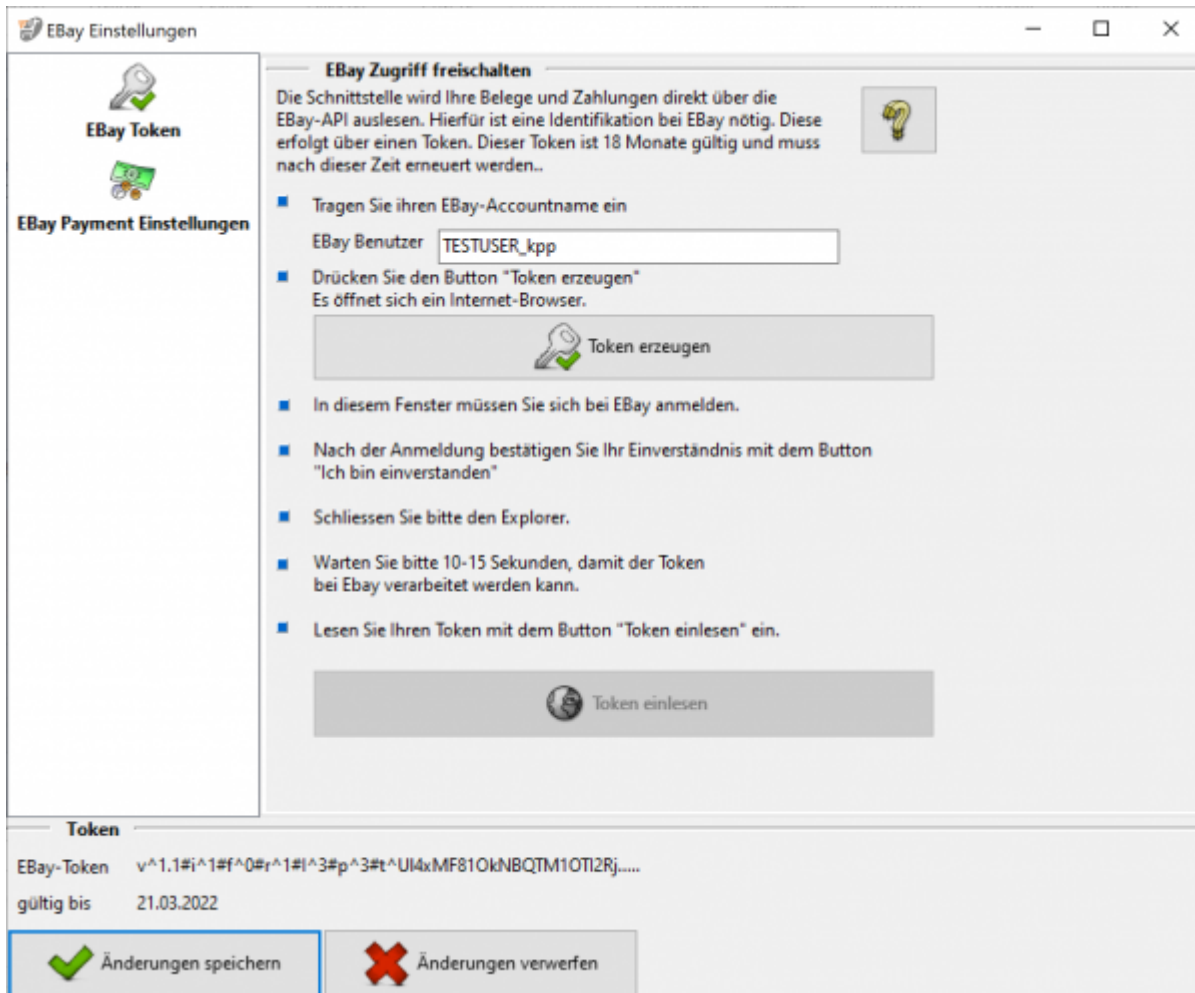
EBay Einstellungen

EBay Token

EBay Payment Einstellungen

EBay Zugriff freischalten

Die Schnittstelle wird Ihre Belege und Zahlungen direkt über die EBay-API auslesen. Hierfür ist eine Identifikation bei EBay nötig. Diese erfolgt über einen Token. Dieser Token ist 18 Monate gültig und muss nach dieser Zeit erneuert werden..

Tragen Sie ihren EBay-Accountname ein

EBay Benutzer TESTUSER_kpp

Drücken Sie den Button "Token erzeugen"
Es öffnet sich ein Internet-Browser.

Token erzeugen

In diesem Fenster müssen Sie sich bei EBay anmelden.

Nach der Anmeldung bestätigen Sie Ihr Einverständnis mit dem Button "Ich bin einverstanden"

Schliessen Sie bitte den Explorer.

Warten Sie bitte 10-15 Sekunden, damit der Token bei Ebay verarbeitet werden kann.

Lesen Sie Ihren Token mit dem Button "Token einlesen" ein.

Token einlesen

Token

EBay-Token v^1.1#i^1#f^0#r^1#I^3#p^3#t^Ul4xMF81OkNBQTM1OTI2Rj.....

gültig bis 21.03.2022

Änderungen speichern

Änderungen verwerfen